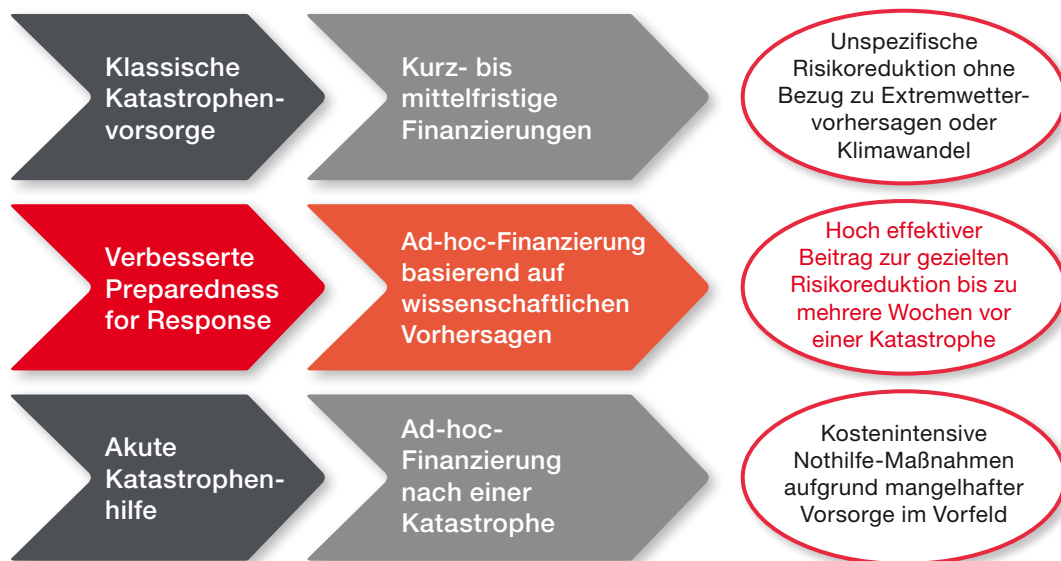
Klassische Katastrophenvorsorge

Kurz- bis mittelfristige Finanzierungen

Unspezifische Risikoreduktion ohne Bezug zu Extremwettervorhersagen oder Klimawandel

Verbesserte Preparedness for Response

Ad-hoc-Finanzierung basierend auf wissenschaftlichen Vorhersagen

Hoch effektiver Beitrag zur gezielten Risikoreduktion bis zu mehrere Wochen vor einer Katastrophe

Akute Katastrophenhilfe

Ad-hoc-Finanzierung nach einer Katastrophe

Kostenintensive Nothilfe-Maßnahmen aufgrund mangelhafter Vorsorge im Vorfeld